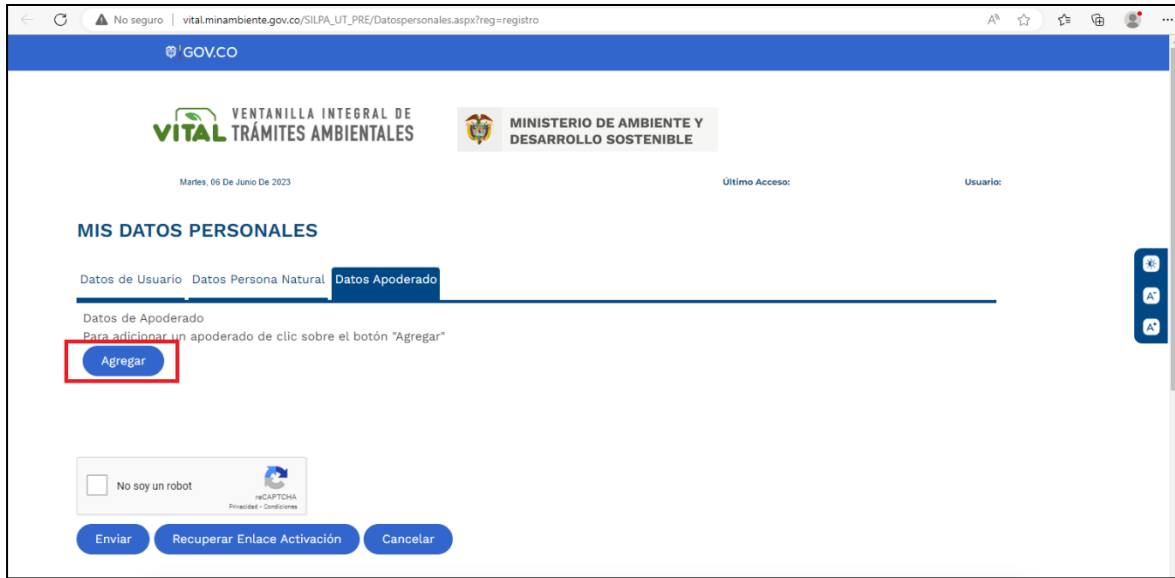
No seguro | vital.minambiente.gov.co/SILPA_UT_PRE/Datospersonales.aspx?reg=registro

GOV.CO

VITAL VENTANILLA INTEGRAL DE TRÁMITES AMBIENTALES

MINISTERIO DE AMBIENTE Y DESARROLLO SOSTENIBLE

Martes, 06 De Junio De 2023

Último Acceso:

Usuario:

MIS DATOS PERSONALES

Datos de Usuario | Datos Persona Natural | Datos Apoderado

Datos de Apoderado

Para adicionar un apoderado de clic sobre el botón "Agregar"

Agregar

No soy un robot

reCAPTCHA
Privacidad - Condiciones

Enviar | Recuperar Enlace Activación | Cancelar